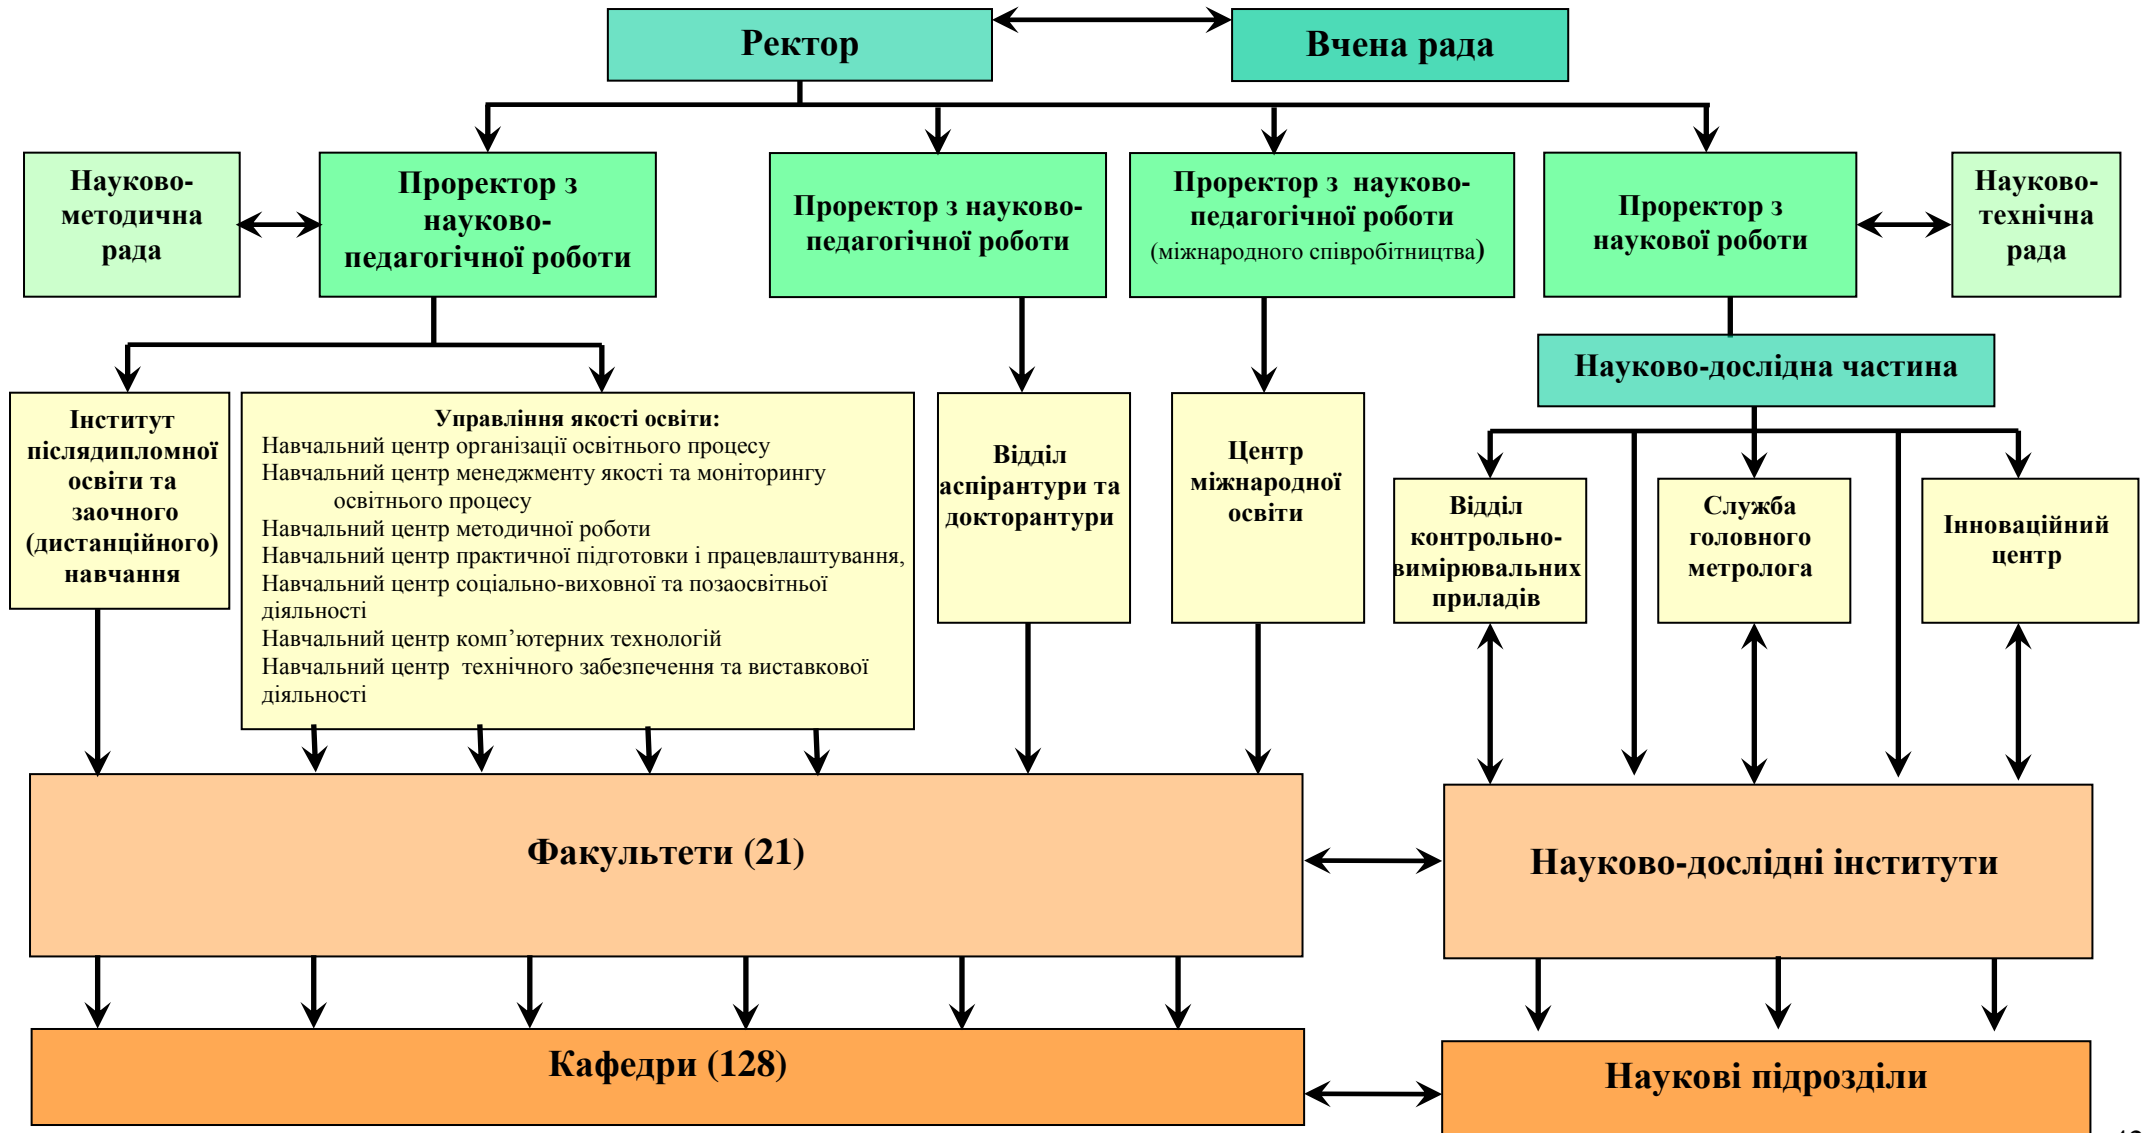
Ректор

Вчена рада

Науково-методична рада

Проректор з науково-педагогічної роботи

Проректор з науково-педагогічної роботи

Проректор з науково-педагогічної роботи (міжнародного співробітництва)

Проректор з наукової роботи

Науково-технічна рада

Науково-дослідна частина

Інститут післядипломної освіти та заочного (дистанційного) навчання

Управління якості освіти:
Навчальний центр організації освітнього процесу
Навчальний центр менеджменту якості та моніторингу освітнього процесу
Навчальний центр методичної роботи
Навчальний центр практичної підготовки і працевлаштування,
Навчальний центр соціально-виховної та позаосвітньої діяльності
Навчальний центр комп’ютерних технологій
Навчальний центр технічного забезпечення та виставкової діяльності

Відділ аспірантури та докторантури

Центр міжнародної освіти

Відділ контрольно-вимірювальних приладів

Служба головного метролога

Інноваційний центр

Факультети (21)

Науково-дослідні інститути

Кафедри (128)

Наукові підрозділи